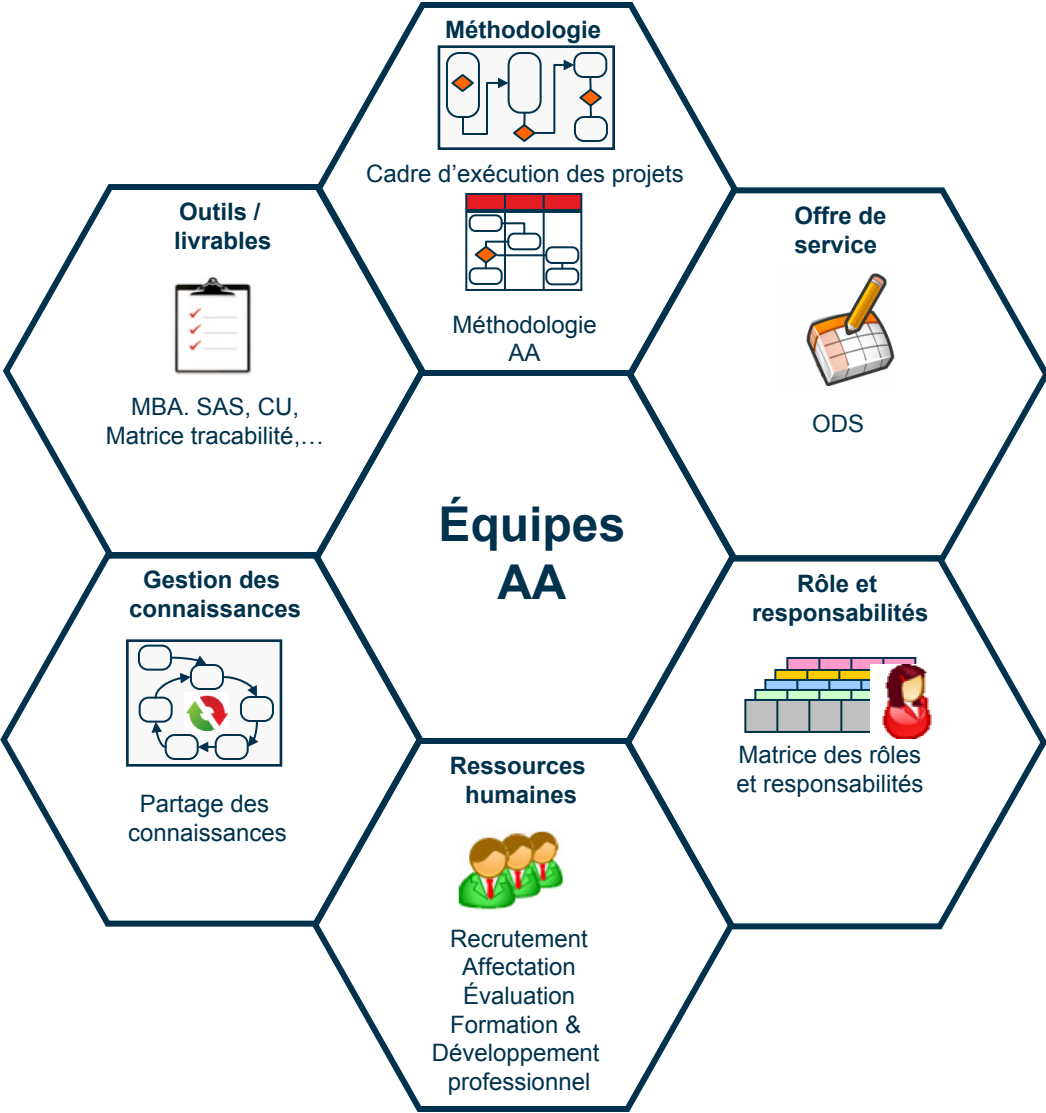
Méthodologie

Cadre d’exécution des projets

Méthodologie AA

Outils / livrables

MBA. SAS, CU, Matrice tracabilité,…

Offre de service

ODS

Équipes AA

Gestion des connaissances

Partage des connaissances

Rôle et responsabilités

Matrice des rôles et responsabilités

Ressources humaines

Recrutement
Affectation
Évaluation
Formation & Développement professionnel